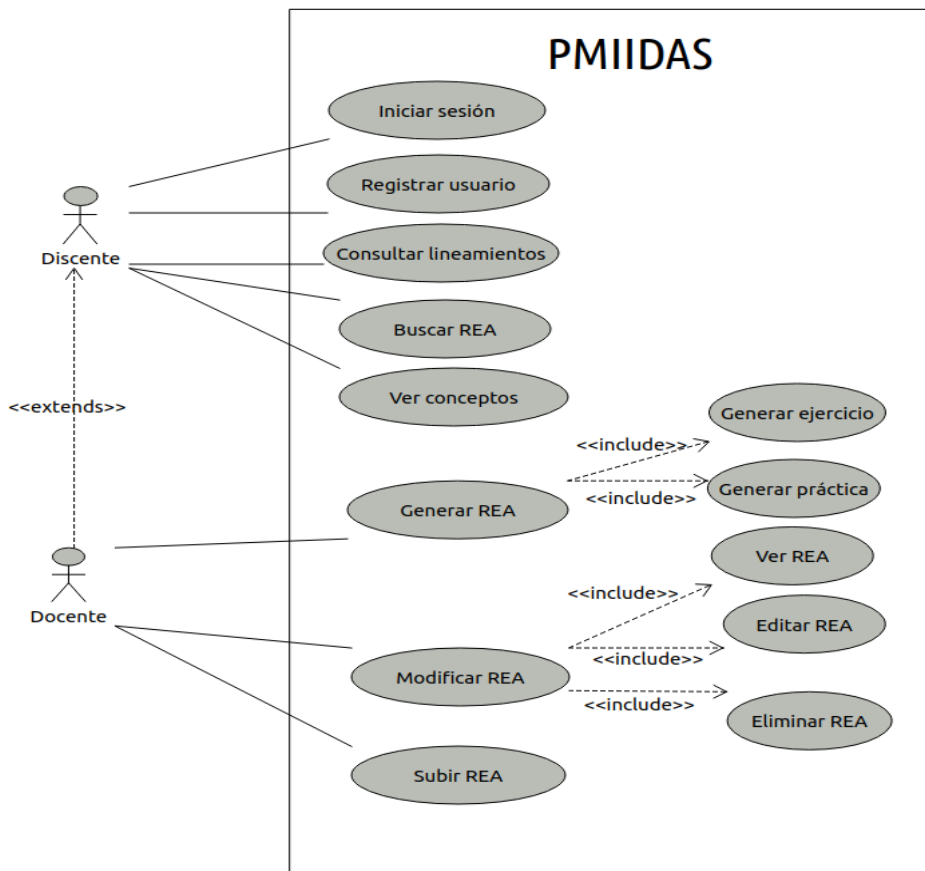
PMIIDAS

Iniciar sesión

Registrar usuario

Consultar lineamientos

Buscar REA

Ver conceptos

Discente

<<extends>>

Generar ejercicio

<<include>>

<<include>>

Generar práctica

Generar REA

Docente

Ver REA

<<include>>

Editar REA

<<include>>

Modificar REA

<<include>>

Eliminar REA

Subir REA